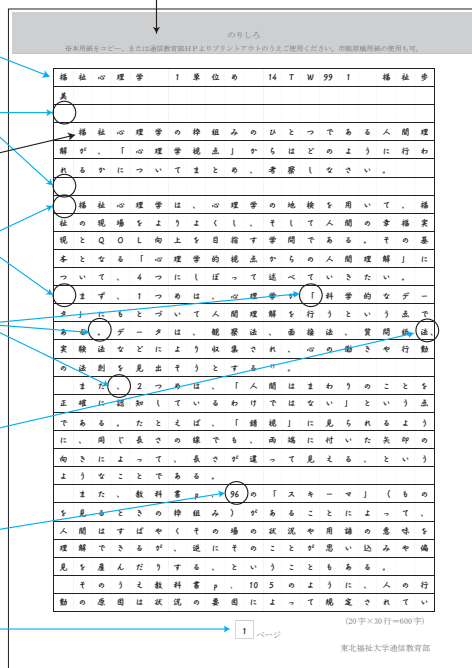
のりしろ

※本用紙をコピー、または通信教育部HPよりプリントアウトのうえご使用ください。市販原稿用紙の使用も可。

福祉心理学　1単位め　14TW991　福祉歩美

　福祉心理学の枠組みのひとつである人間理解が、「心理学視点」からはどのように行われるかについてまとめ、考察しなさい。

　福祉心理学は、心理学の知見を用いて、福祉の現場をよりよくし、そして人間の幸福実現とQOL向上を目指す学問である。その基本となる「心理学的視点からの人間理解」について、4つにしぼって述べていきたい。

　まず、1つめは、心理学が「科学的なデータ」にもとづいて人間理解を行うという点である。データは、観察法、面接法、質問紙法、実験法などにより収集され、心の働きや行動の法則を見出そうとする。

　また、2つめは、「人間はまわりのことを正確に認知しているわけではない」という点である。たとえば、「錯視」に見られるように、同じ長さの線でも、両端に付いた矢印の向きによって、長さが違って見える、というようなことである。

　また、教科書p.96の「スキーマ」（ものを見るときの枠組み）があることによって、人間はすばやく（その場の状況や用語の意味を理解できるが、逆にそのことが思い込みや偏見を産んだりする、ということもある。

　そのうえ教科書p.105のように、人の行動の原因は状況の要因によって規定されてい

(20字×30行=600字)

1 ページ

東北福祉大学通信教育部